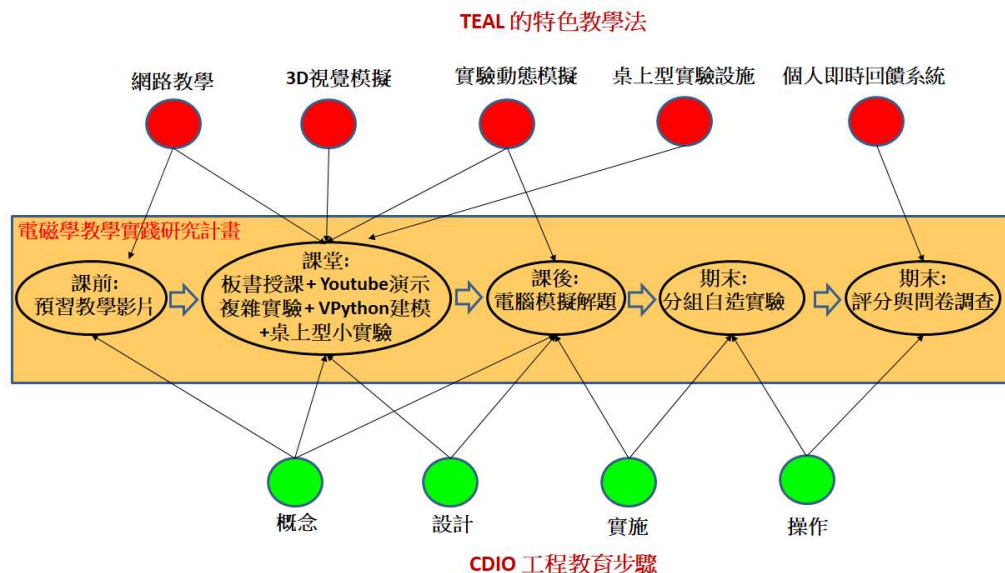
TEAL 的特色教學法

網路教學

3D視覺模擬

實驗動態模擬

桌上型實驗設施

個人即時回饋系統

電磁學教學實踐研究計畫

課前:
預習教學影片

課堂:
板書授課+ Youtube演示
複雜實驗+ VPython建模
+桌上型小實驗

課後:
電腦模擬解題

期末:
分組自造實驗

期末:
評分與問卷調查

概念

設計

實施

操作

CDIO 工程教育步驟